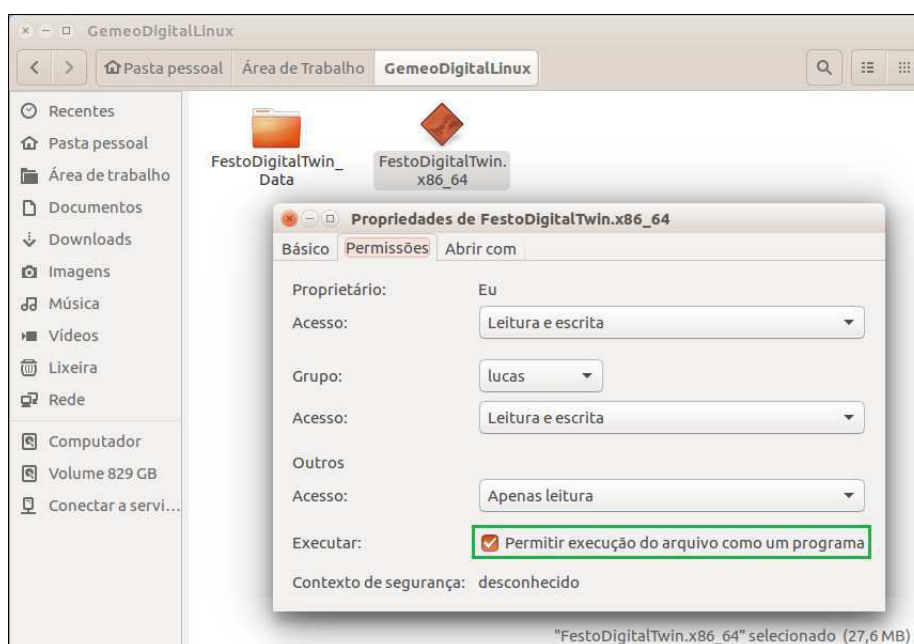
GemeoDigitalLinux

Pasta pessoal | Área de Trabalho | GemeoDigitalLinux

Recentes
Pasta pessoal
Área de trabalho
Documentos
Downloads
Imagens
Música
Vídeos
Lixeira
Rede
Computador
Volume 829 GB
Conectar a servi...

FestoDigitalTwin_ Data

FestoDigitalTwin. x86_64

Propriedades de FestoDigitalTwin.x86_64

Básico | Permissões | Abrir com

Proprietário: Eu
Acesso: Leitura e escrita

Grupo: lucas
Acesso: Leitura e escrita

Outros
Acesso: Apenas leitura

Executar: Permitir execução do arquivo como um programa

Contexto de segurança: desconhecido

"FestoDigitalTwin.x86_64" selecionado (27,6 MB)